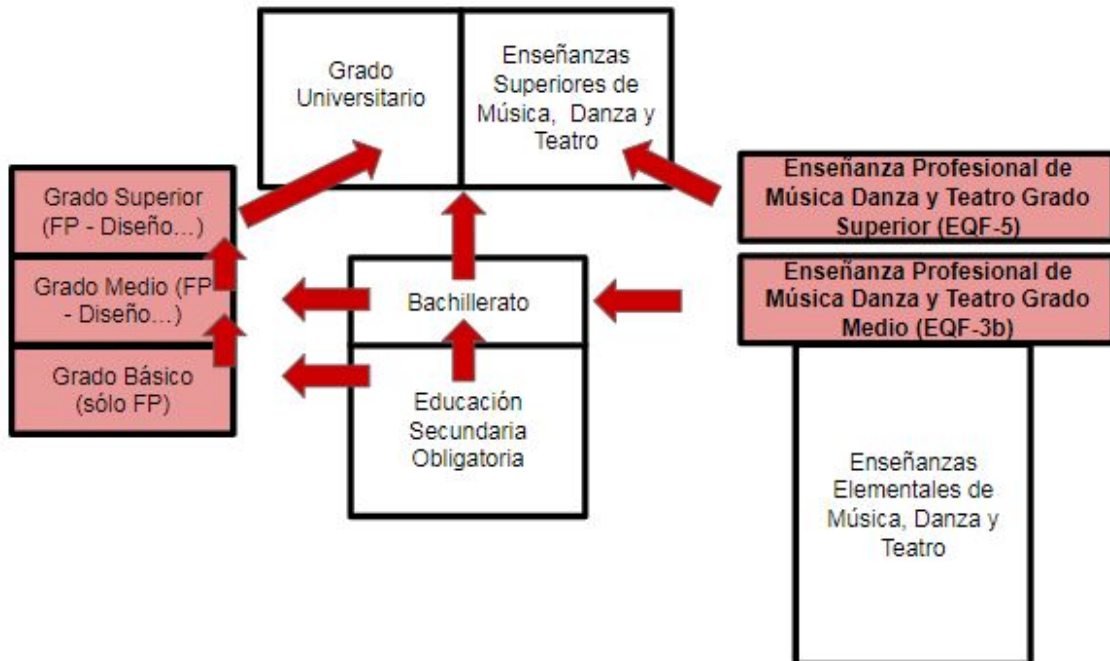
Grado Universitario

Enseñanzas Superiores de Música, Danza y Teatro

Grado Superior (FP - Diseño...)

Grado Medio (FP - Diseño...)

Grado Básico (sólo FP)

Bachillerato

Educación Secundaria Obligatoria

Enseñanza Profesional de Música Danza y Teatro Grado Superior (EQF-5)

Enseñanza Profesional de Música Danza y Teatro Grado Medio (EQF-3b)

Enseñanzas Elementales de Música, Danza y Teatro